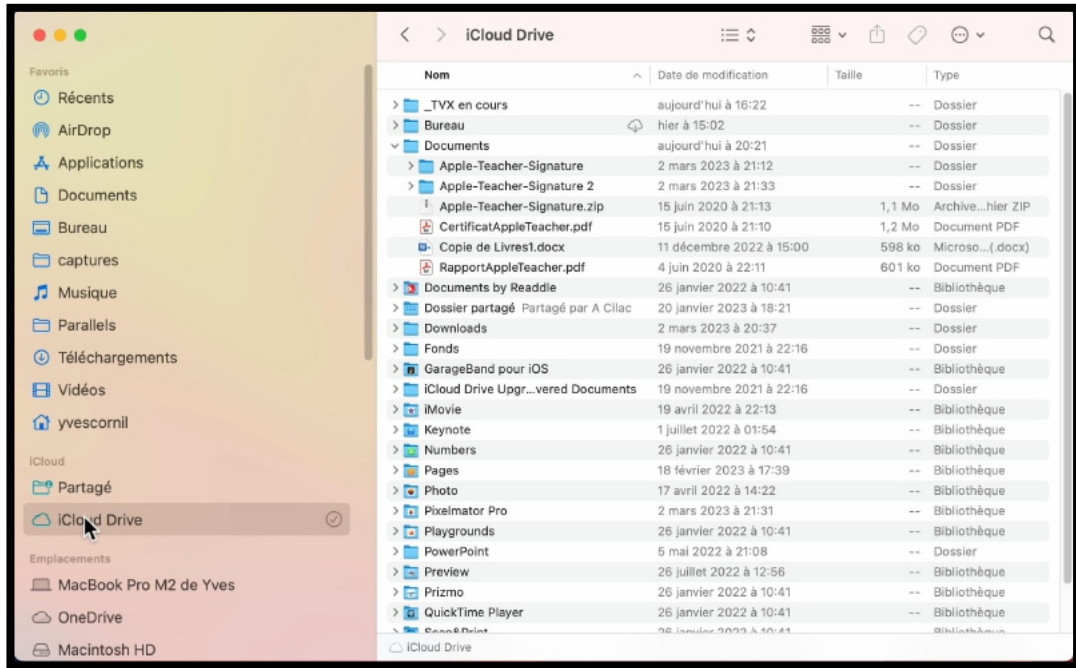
Favoris
Récents
AirDrop
Applications
Documents
Bureau
captures
Musique
Parallels
Téléchargements
Vidéos
yvescornil

iCloud
Partagé
iCloud Drive

Emplacements
MacBook Pro M2 de Yves
OneDrive
Macintosh HD

iCloud Drive

| Nom | Date de modification | Taille | Type |
|---|---|---|---|
| _TVX en cours | aujourd'hui à 16:22 | -- | Dossier |
| Bureau | hier à 15:02 | -- | Dossier |
| Documents | aujourd'hui à 20:21 | -- | Dossier |
| Apple-Teacher-Signature | 2 mars 2023 à 21:12 | -- | Dossier |
| Apple-Teacher-Signature 2 | 2 mars 2023 à 21:33 | -- | Dossier |
| Apple-Teacher-Signature.zip | 15 juin 2020 à 21:13 | 1,1 Mo | Archive...hier ZIP |
| CertificatAppleTeacher.pdf | 15 juin 2020 à 21:10 | 1,2 Mo | Document PDF |
| Copie de Livres1.docx | 11 décembre 2022 à 15:00 | 598 ko | Microso...(.docx) |
| RapportAppleTeacher.pdf | 4 juin 2020 à 22:11 | 601 ko | Document PDF |
| Documents by Readdle | 26 janvier 2022 à 10:41 | -- | Bibliothèque |
| Dossier partagé Partagé par A Cilac | 20 janvier 2023 à 18:21 | -- | Dossier |
| Downloads | 2 mars 2023 à 20:37 | -- | Dossier |
| Fonds | 19 novembre 2021 à 22:16 | -- | Dossier |
| GarageBand pour iOS | 26 janvier 2022 à 10:41 | -- | Bibliothèque |
| iCloud Drive Upgr...vered Documents | 19 novembre 2021 à 22:16 | -- | Dossier |
| iMovie | 19 avril 2022 à 22:13 | -- | Bibliothèque |
| Keynote | 1 juillet 2022 à 01:54 | -- | Bibliothèque |
| Numbers | 26 janvier 2022 à 10:41 | -- | Bibliothèque |
| Pages | 18 février 2023 à 17:39 | -- | Bibliothèque |
| Photo | 17 avril 2022 à 14:22 | -- | Bibliothèque |
| Pixelmator Pro | 2 mars 2023 à 21:31 | -- | Bibliothèque |
| Playgrounds | 26 janvier 2022 à 10:41 | -- | Bibliothèque |
| PowerPoint | 5 mai 2022 à 21:08 | -- | Dossier |
| Preview | 26 juillet 2022 à 12:56 | -- | Bibliothèque |
| Prizmo | 26 janvier 2022 à 10:41 | -- | Bibliothèque |
| QuickTime Player | 26 janvier 2022 à 10:41 | -- | Bibliothèque |
| Scan&Print | 26 janvier 2022 à 10:41 | -- | Bibliothèque |

iCloud Drive